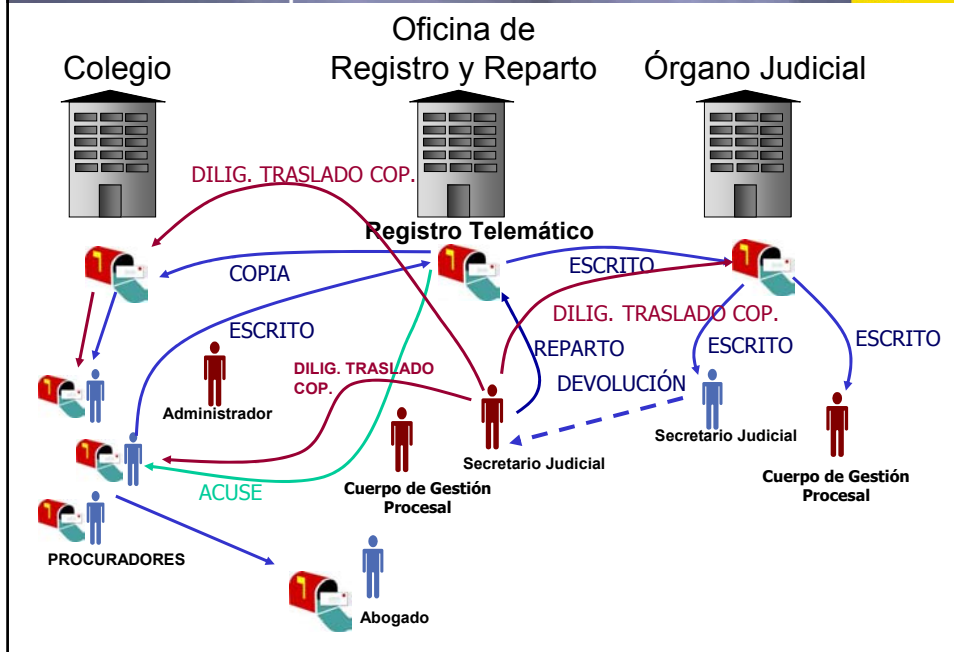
Colegio

Oficina de Registro y Reparto

Órgano Judicial

DILIG. TRASLADO COP.

Registro Telemático

COPIA

ESCRITO

ESCRITO

DILIG. TRASLADO COP.

REPARTO

ESCRITO

ESCRITO

DILIG. TRASLADO COP.

DEVOLUCIÓN

Administrador

Secretario Judicial

Secretario Judicial

ACUSE

Cuerpo de Gestión Procesal

Cuerpo de Gestión Procesal

PROCURADORES

Abogado